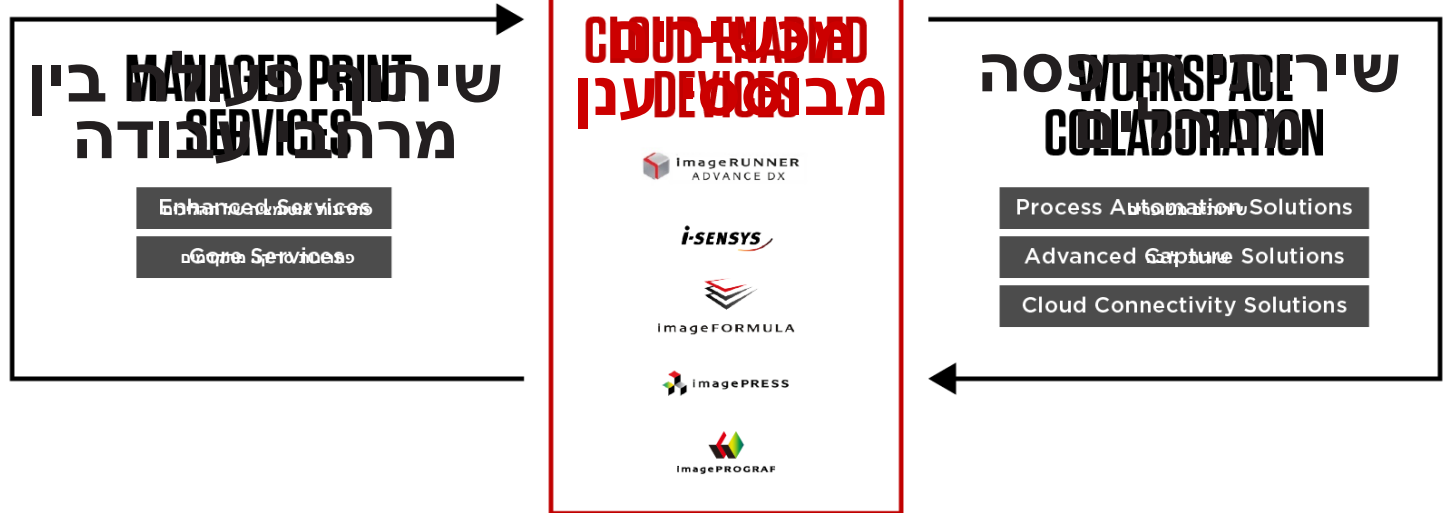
MANAGED PRINT SERVICES
שיתוף פעולה בין מרחבי עבודה

Enhanced Services
Core Services

CLOUD-ENABLED DEVICES
מכשירים מבוססי ענן

imageRUNNER ADVANCE DX
i-SENSYS
imageFORMULA
imagePRESS
imagePROGRAF

WORKSPACE COLLABORATION
שירותי הדפסה מנוהלים

Process Automation Solutions
Advanced Capture Solutions
Cloud Connectivity Solutions